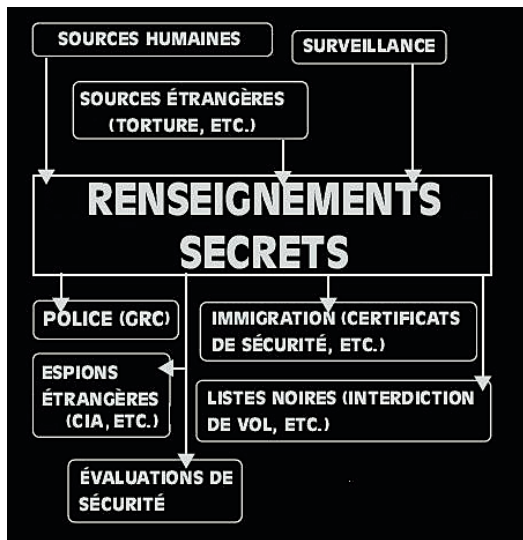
SOURCES HUMAINES

SURVEILLANCE

SOURCES ÉTRANGÈRES (TORTURE, ETC.)

RENSEIGNEMENTS SECRETS

POLICE (GRC)

IMMIGRATION (CERTIFICATS DE SÉCURITÉ, ETC.)

ESPIONS ÉTRANGÈRES (CIA, ETC.)

LISTES NOIRES (INTERDICTION DE VOL, ETC.)

ÉVALUATIONS DE SÉCURITÉ